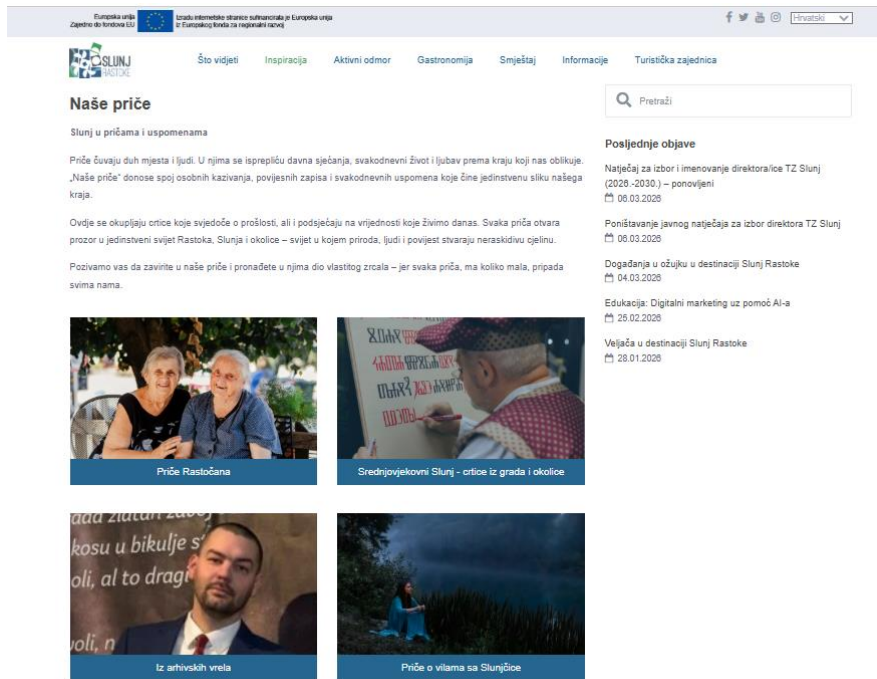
Europska unija
Zajedno do fondova EU

Izradu internetske stranice sufinancirala je Europska unija iz Europskog fonda za regionalni razvoj

Hrvatski

SLUNJ RASTOKE

Što vidjeti Inspiracija Aktivni odmor Gastronomija Smještaj Informacije Turistička zajednica

Naše priče

Slunj u pričama i uspomenama

Priče čuvaju duh mjesta i ljudi. U njima se isprepliću davna sjećanja, svakodnevni život i ljubav prema kraju koji nas oblikuje. „Naše priče" donose spoj osobnih kazivanja, povijesnih zapisa i svakodnevnih uspomena koje čine jedinstvenu sliku našega kraja.

Ovdje se okupljaju crtice koje svjedoče o prošlosti, ali i podsjećaju na vrijednosti koje živimo danas. Svaka priča otvara prozor u jedinstveni svijet Rastoka, Slunja i okolice – svijet u kojem priroda, ljudi i povijest stvaraju neraskidivu cjelinu.

Pozivamo vas da zavirite u naše priče i pronađete u njima dio vlastitog zrcala – jer svaka priča, ma koliko mala, pripada svima nama.

Priče Rastočana

Srednjovjekovni Slunj - crtice iz grada i okolice

Iz arhivskih vrela

Priče o vilama sa Slunjčice

Pretraži

Posljednje objave

Natječaj za izbor i imenovanje direktora/ice TZ Slunj (2026.-2030.) – ponovljeni
06.03.2026

Poništavanje javnog natječaja za izbor direktora TZ Slunj
06.03.2026

Događanja u ožujku u destinaciji Slunj Rastoke
04.03.2026

Edukacija: Digitalni marketing uz pomoć AI-a
25.02.2026

Veljača u destinaciji Slunj Rastoke
28.01.2026